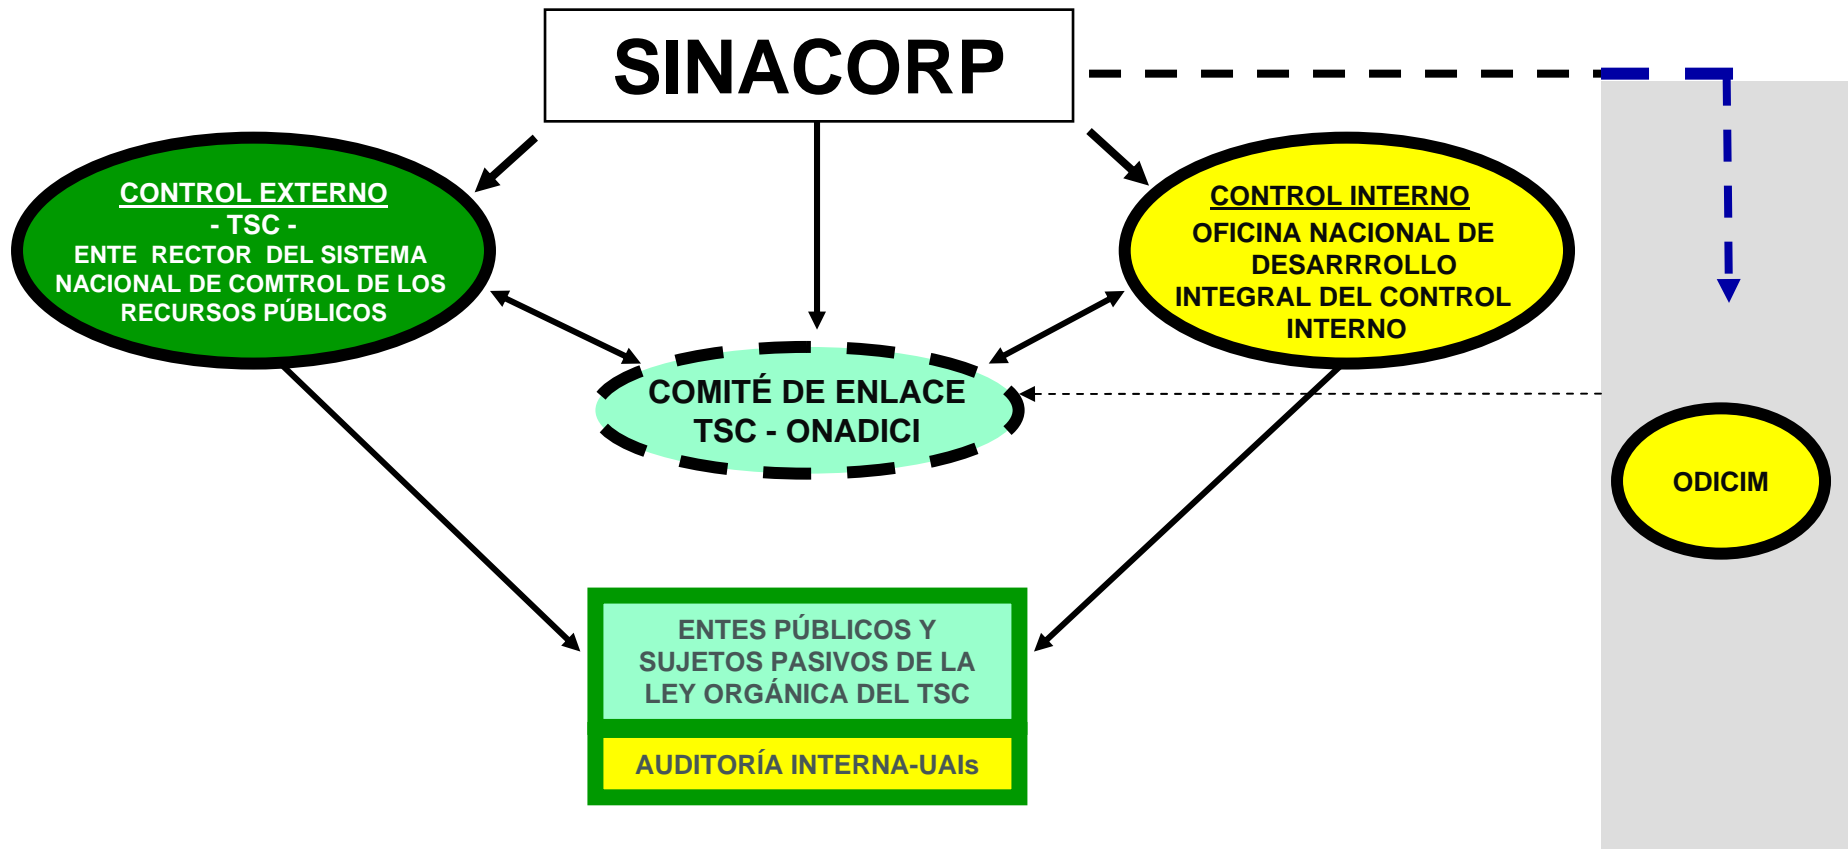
SINACORP

CONTROL EXTERNO
- TSC -
ENTE RECTOR DEL SISTEMA NACIONAL DE COMTROL DE LOS RECURSOS PÚBLICOS

CONTROL INTERNO
OFICINA NACIONAL DE DESARROLLO INTEGRAL DEL CONTROL INTERNO

COMITÉ DE ENLACE
TSC - ONADICI

ODICIM

ENTES PÚBLICOS Y SUJETOS PASIVOS DE LA LEY ORGÁNICA DEL TSC

AUDITORÍA INTERNA-UAIs